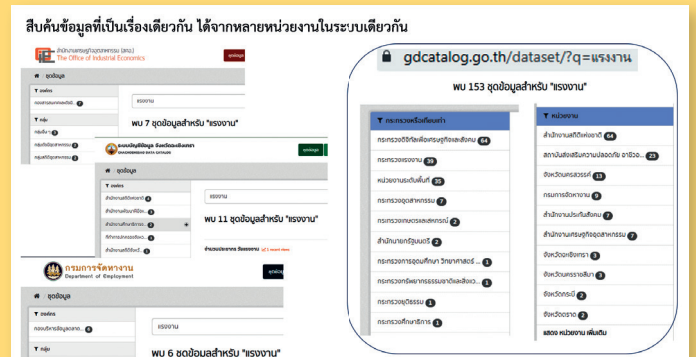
สืบค้นข้อมูลที่เป็นเรื่องเดียวกัน ได้จากหลายหน่วยงานในระบบเดียวกัน

สำนักงานเศรษฐกิจอุตสาหกรรม (สศอ.)
The Office of Industrial Economics

ชุดข้อมูล

แรงงาน

พบ 7 ชุดข้อมูลสำหรับ "แรงงาน"

ระบบบัญชีข้อมูล จังหวัดมหาสารคาม

ชุดข้อมูล

แรงงาน

พบ 11 ชุดข้อมูลสำหรับ "แรงงาน"

กรมการจัดหางาน
Department of Employment

ชุดข้อมูล

แรงงาน

พบ 6 ชุดข้อมูลสำหรับ "แรงงาน"

gdcatalog.go.th/dataset/?q=แรงงาน

พบ 153 ชุดข้อมูลสำหรับ "แรงงาน"

กระทรวงหรือเทียบเท่า

กระทรวงดิจิทัลเพื่อเศรษฐกิจและสังคม 64
กระทรวงแรงงาน 39
หน่วยงานระดับพื้นที่ 35
กระทรวงอุตสาหกรรม 7
กระทรวงพาณิชย์ 2
สำนักนายกรัฐมนตรี 2
กระทรวงการอุดมศึกษา วิทยาศาสตร์ ... 1
กระทรวงทรัพยากรธรรมชาติและสิ่งแวดล้อม 1
กระทรวงยุติธรรม 1
กระทรวงศึกษาธิการ 1

หน่วยงาน

สำนักงานสถิติแห่งชาติ 64
สถาบันส่งเสริมความปลอดภัย อาชีวอ... 23
จังหวัดมหาสารคาม 13
กรมการจัดหางาน 9
สำนักงานประกันสังคม 7
สำนักงานเศรษฐกิจอุตสาหกรรม 7
จังหวัดเชียงราย 3
จังหวัดนครราชสีมา 3
จังหวัดกระบี่ 2
จังหวัดตราด 2
แสดง หน่วยงาน เพิ่มเติม